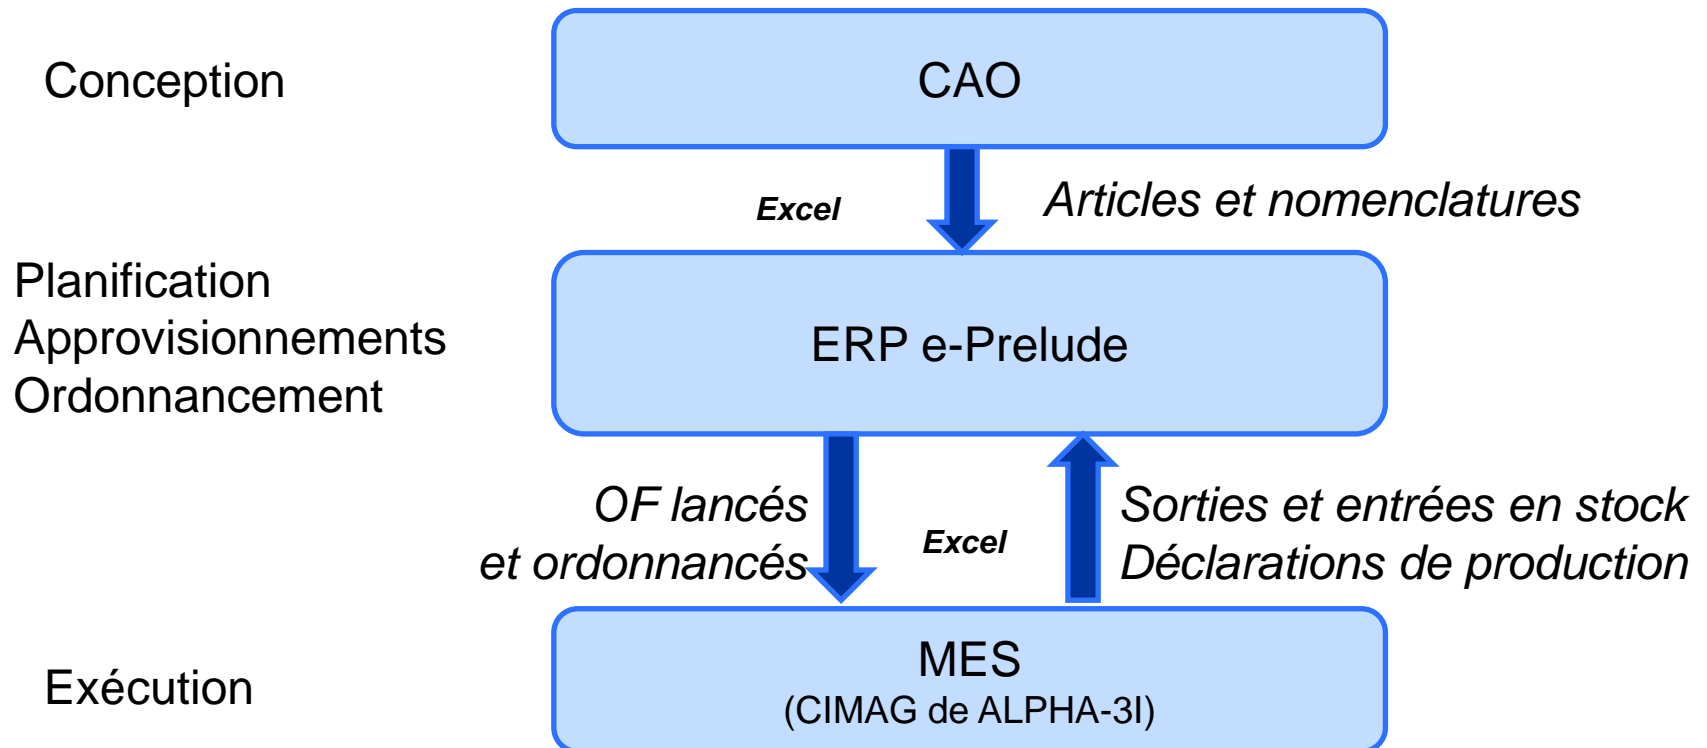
Conception

CAO

Excel

Articles et nomenclatures

Planification
Approvisionnements
Ordonnancement

ERP e-Prelude

OF lancés
et ordonnancés

Excel

Sorties et entrées en stock
Déclarations de production

Exécution

MES
(CIMAG de ALPHA-3I)